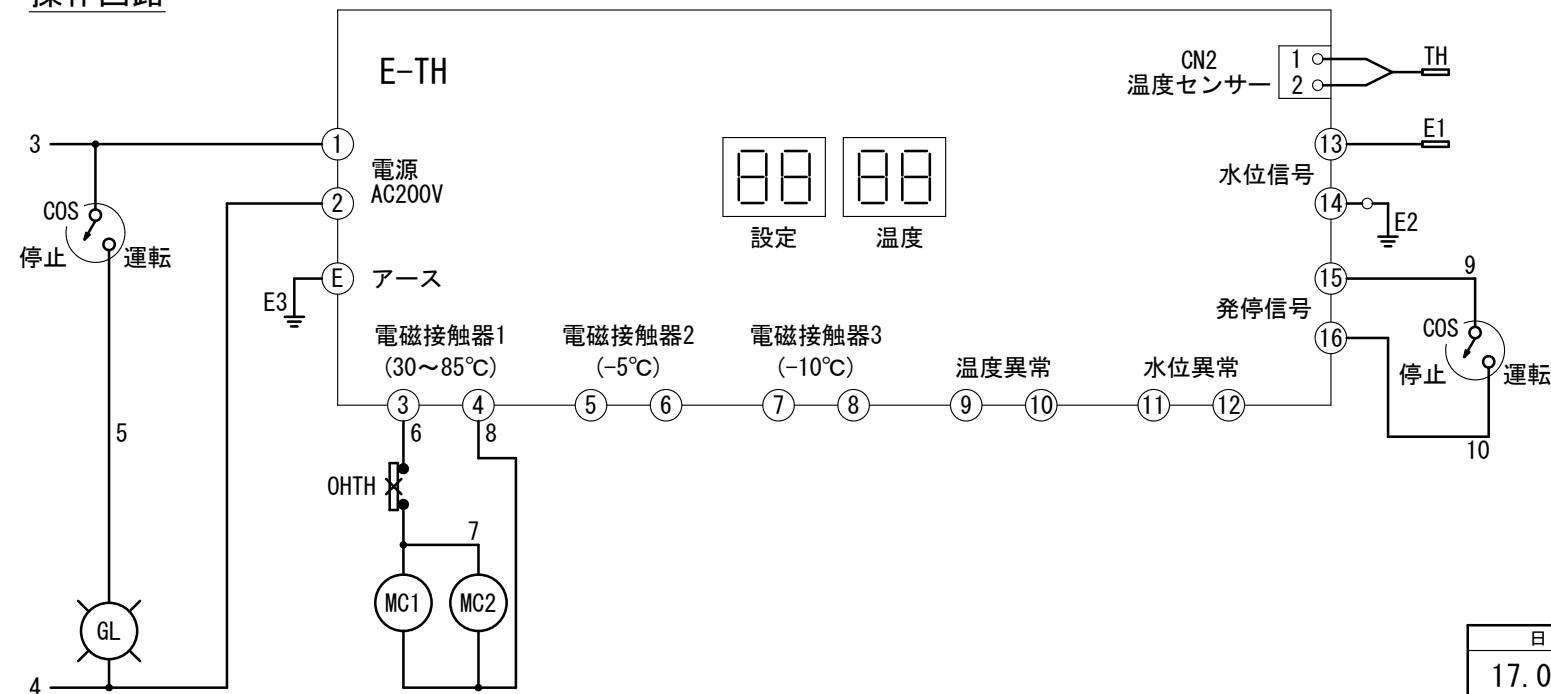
操作回路

E-TH

CN2
温度センサー
1
2
TH

3
①
電源
AC200V
②
COS
停止
運転
E3
Ⓔ アース

電磁接触器1
(30～85℃)
電磁接触器2
(-5℃)
電磁接触器3
(-10℃)
温度異常
水位異常

③ ④ ⑤ ⑥ ⑦ ⑧ ⑨ ⑩ ⑪ ⑫

設定
温度

⑬
E1
水位信号
⑭
E2
⑮
9
発停信号
⑯
COS
停止
運転
10

5
6
8
OHTH
7
MC1
MC2
GL
4

日
17.0